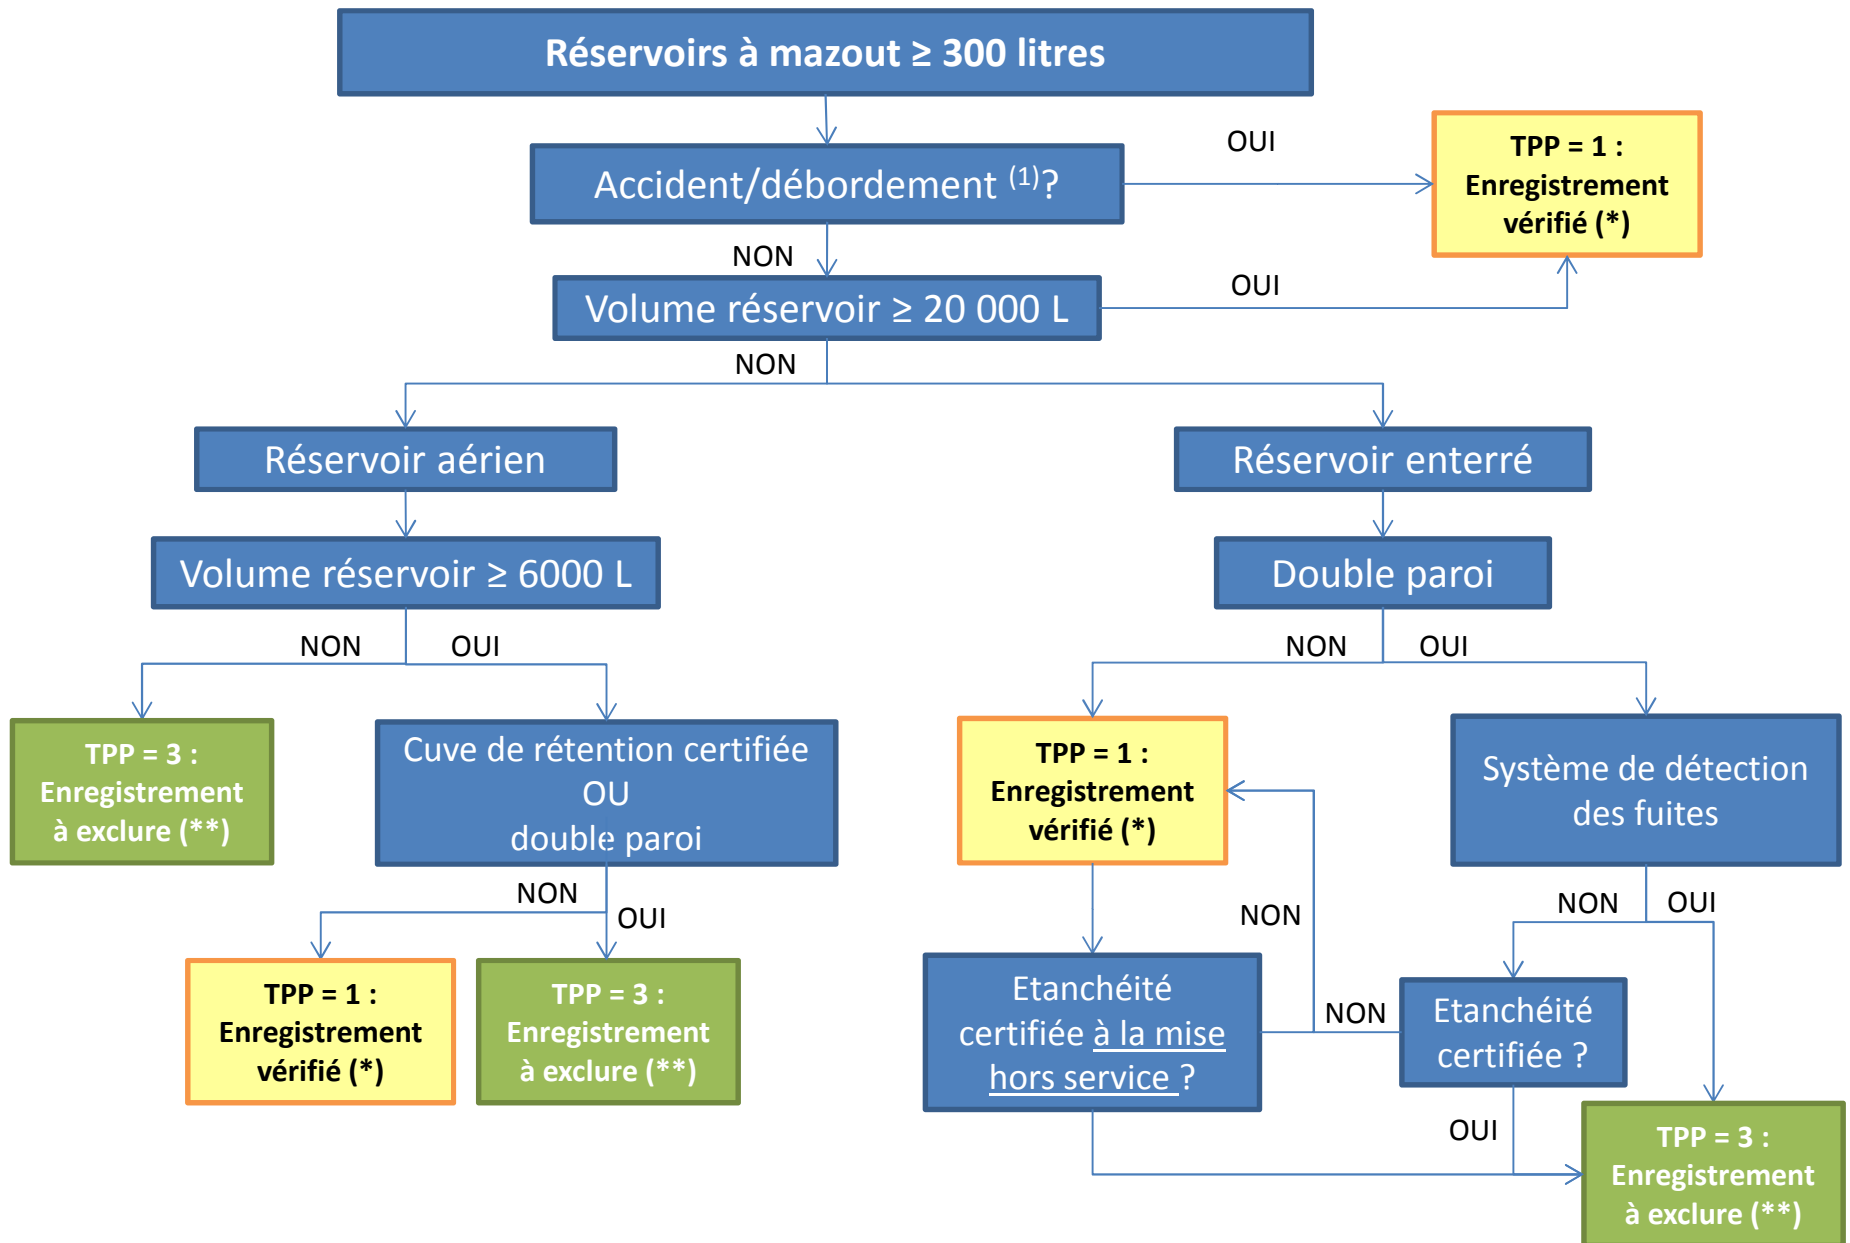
Réservoirs à mazout ≥ 300 litres

Accident/débordement $^{(1)}$?

OUI

TPP = 1 : Enregistrement vérifié (*)

NON

Volume réservoir ≥ 20 000 L

OUI

NON

Réservoir aérien

Réservoir enterré

Volume réservoir ≥ 6000 L

Double paroi

NON

OUI

NON

OUI

TPP = 3 : Enregistrement à exclure (**)

Cuve de rétention certifiée OU double paroi

TPP = 1 : Enregistrement vérifié (*)

Système de détection des fuites

NON

OUI

NON

NON

OUI

TPP = 1 : Enregistrement vérifié (*)

TPP = 3 : Enregistrement à exclure (**)

Etanchéité certifiée à la mise hors service ?

NON

Etanchéité certifiée ?

OUI

TPP = 3 : Enregistrement à exclure (**)